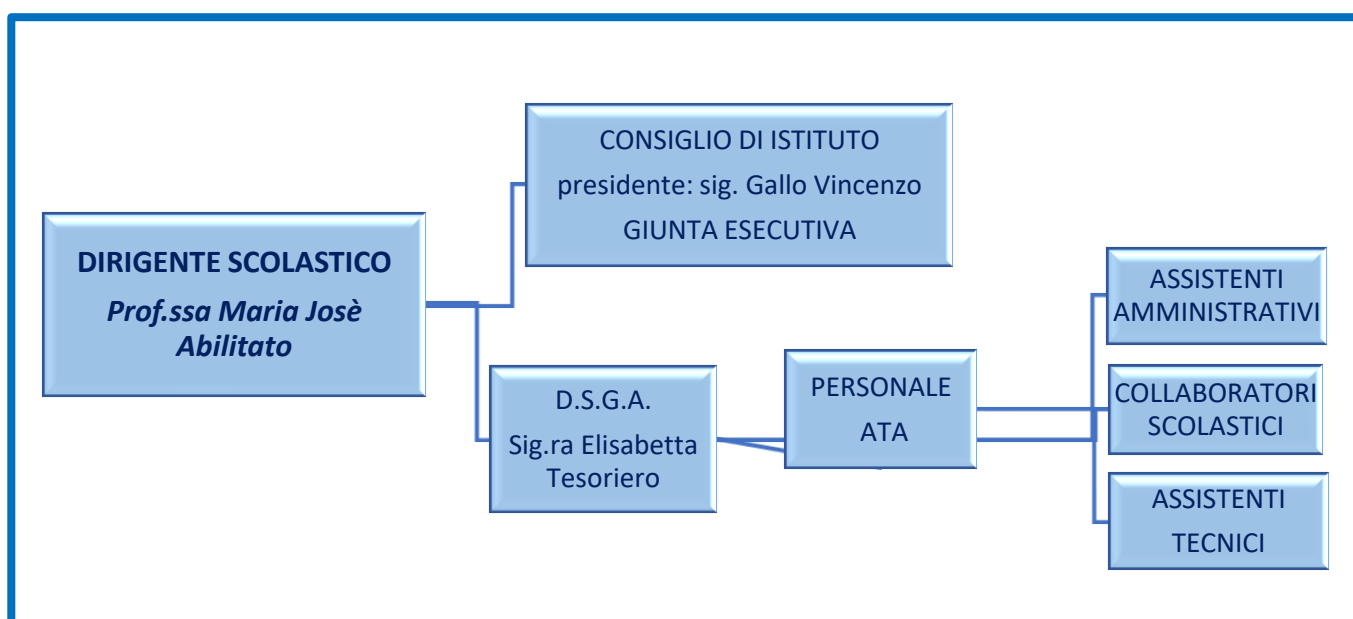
DIRIGENTE SCOLASTICO
Prof.ssa Maria Josè Abilitato

CONSIGLIO DI ISTITUTO
presidente: sig. Gallo Vincenzo
GIUNTA ESECUTIVA

D.S.G.A.
Sig.ra Elisabetta Tesoriero

PERSONALE ATA

ASSISTENTI AMMINISTRATIVI

COLLABORATORI SCOLASTICI

ASSISTENTI TECNICI